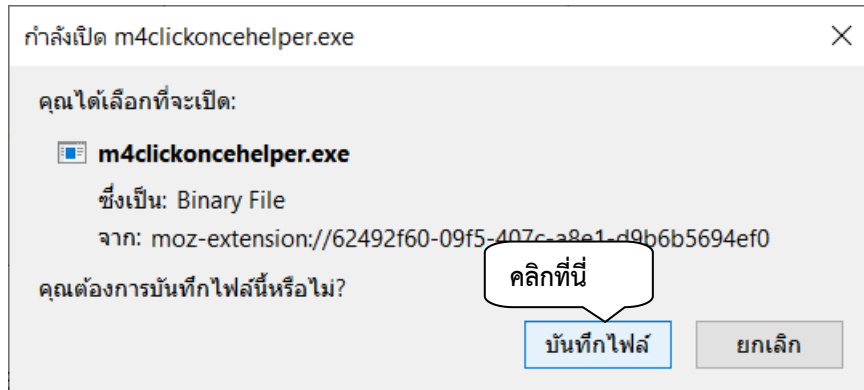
กำลังเปิด m4clickoncehelper.exe

×

คุณได้เลือกที่จะเปิด:

m4clickoncehelper.exe

ซึ่งเป็น: Binary File

จาก: moz-extension://62492f60-09f5-407c-a8e1-d9b6b5694ef0

คุณต้องการบันทึกไฟล์นี้หรือไม่?

คลิกที่นี่

บันทึกไฟล์

ยกเลิก